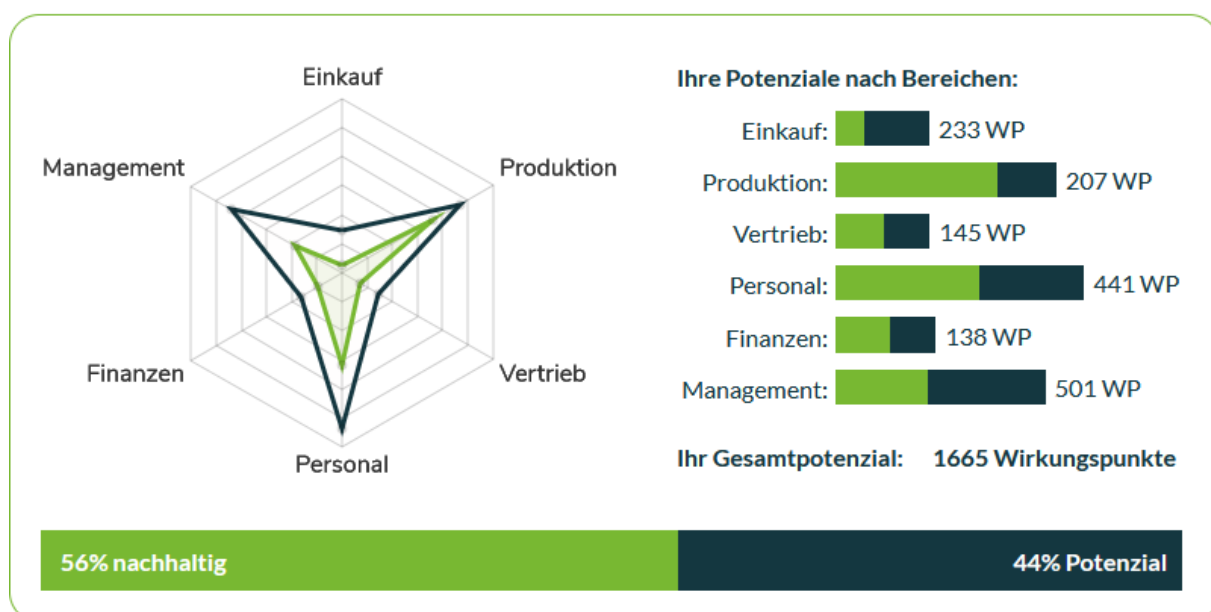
Einkauf
Management
Produktion
Finanzen
Vertrieb
Personal

Ihre Potenziale nach Bereichen:

Einkauf: 233 WP
Produktion: 207 WP
Vertrieb: 145 WP
Personal: 441 WP
Finanzen: 138 WP
Management: 501 WP

Ihr Gesamtpotenzial: 1665 Wirkungspunkte

56% nachhaltig
44% Potenzial